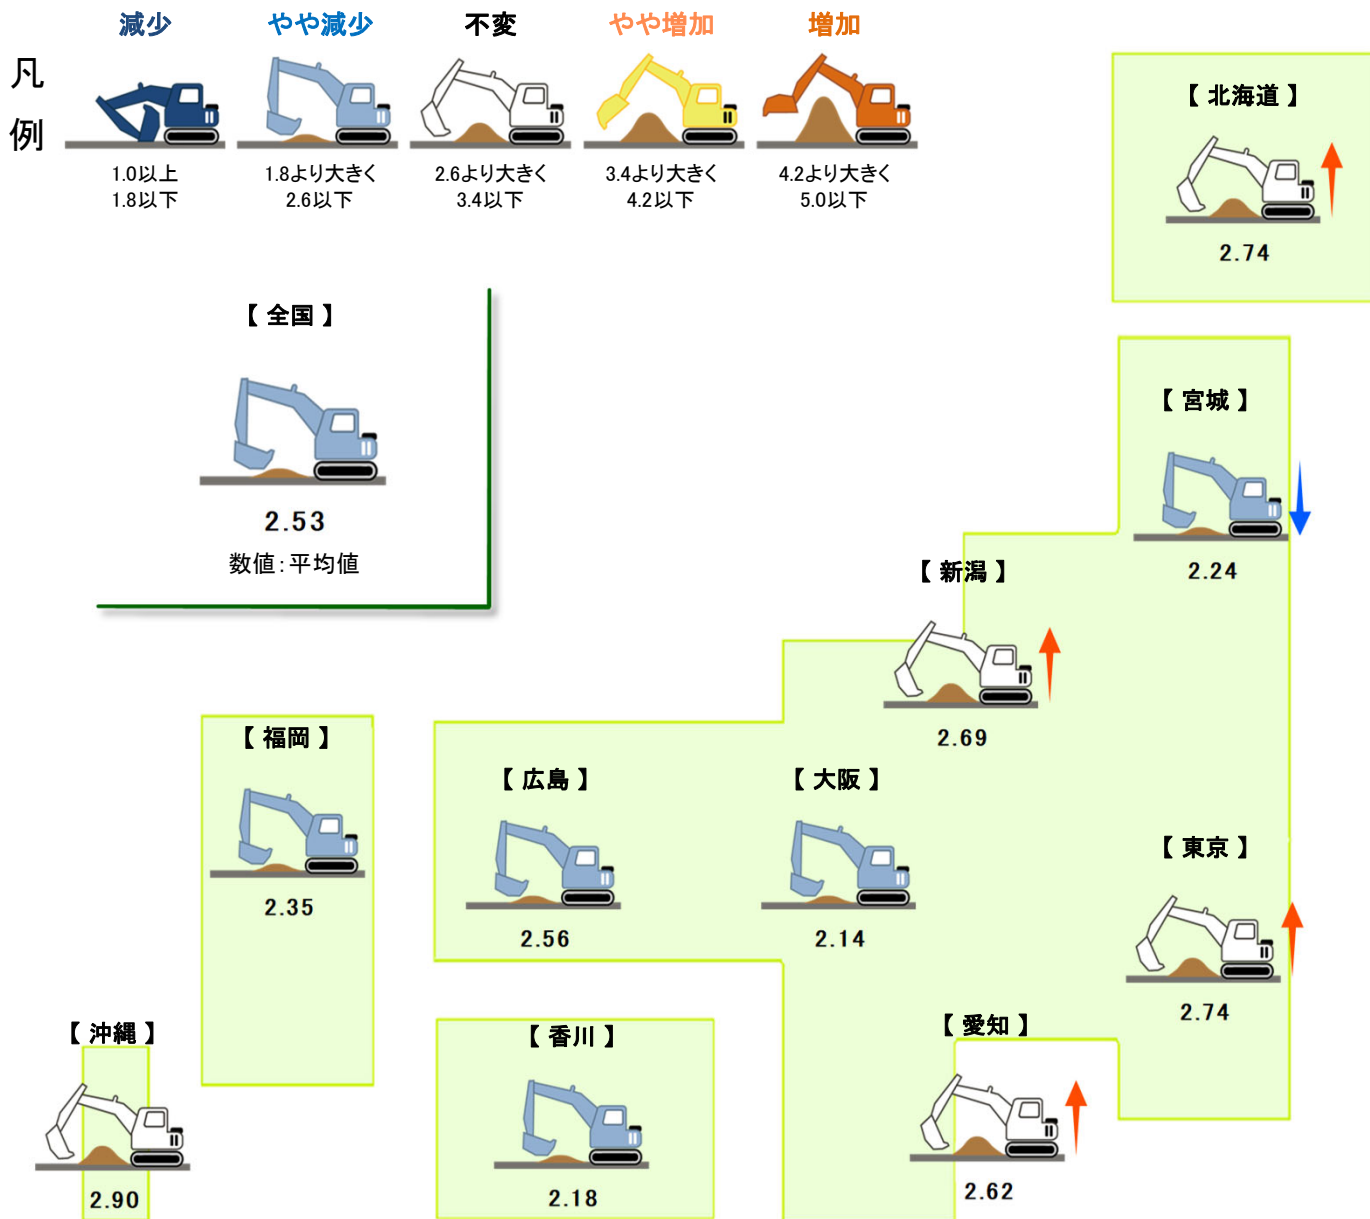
凡例

| 減少 | やや減少 | 不変 | やや増加 | 増加 |
|---|---|---|---|---|
| 1.0以上 1.8以下 | 1.8より大きく 2.6以下 | 2.6より大きく 3.4以下 | 3.4より大きく 4.2以下 | 4.2より大きく 5.0以下 |

【 全国 】
2.53
数値：平均値

【 北海道 】
2.74

【 宮城 】
2.24

【 新潟 】
2.69

【 福岡 】
2.35

【 広島 】
2.56

【 大阪 】
2.14

【 東京 】
2.74

【 沖縄 】
2.90

【 香川 】
2.18

【 愛知 】
2.62